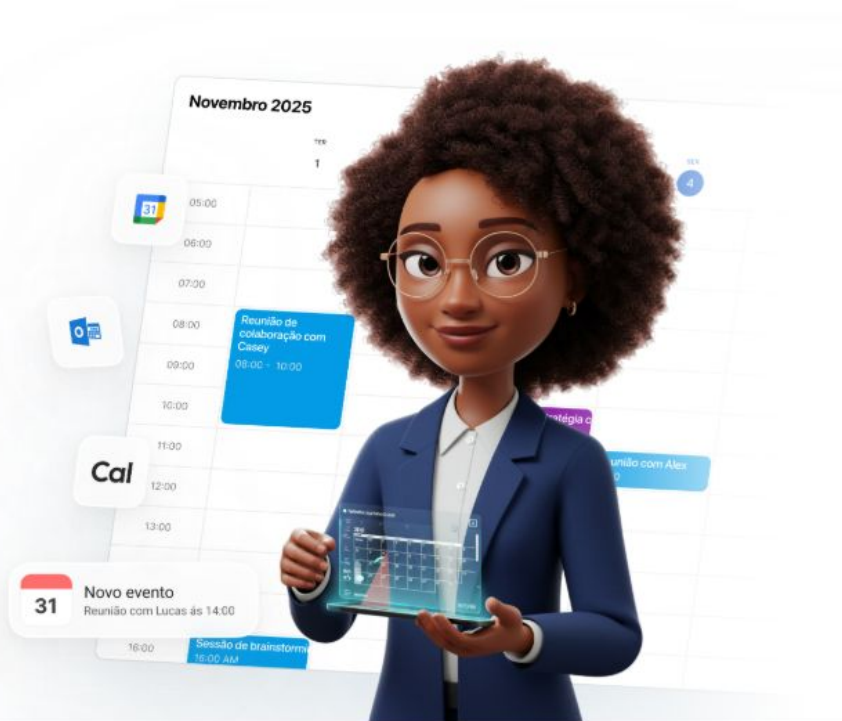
Novembro 2025

TER
1

SEX
4

31

05:00
06:00
07:00
08:00
09:00
10:00
11:00
12:00
13:00
16:00

Reunião de colaboração com Casey
08:00 - 10:00

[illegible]tratégia c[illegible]

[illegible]união com Alex
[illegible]0

Cal

31
Novo evento
Reunião com Lucas às 14:00

Sessão de brainstorm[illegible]
16:00 AM